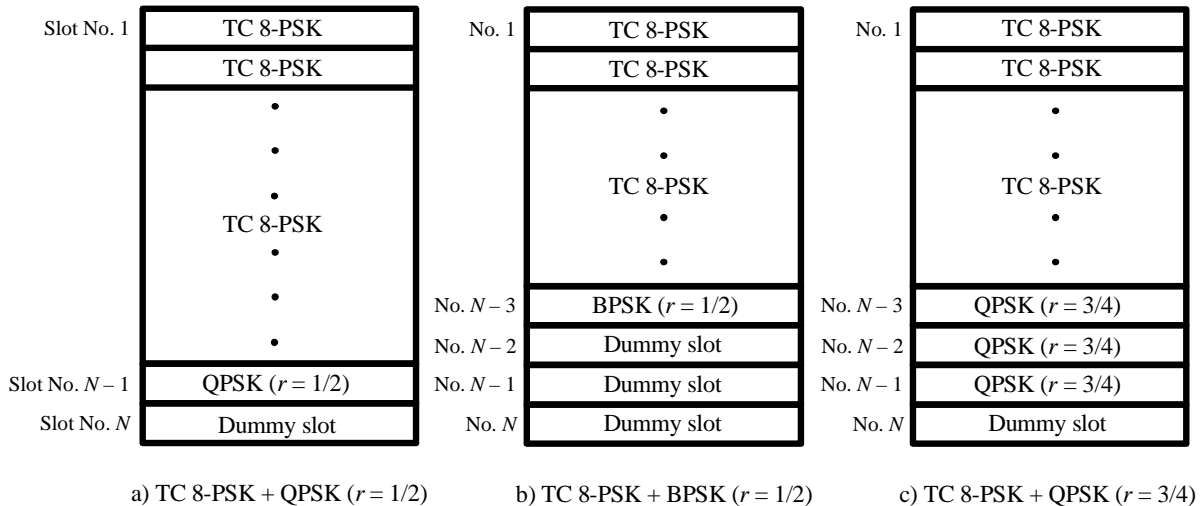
Slot No. 1 TC 8-PSK
TC 8-PSK
TC 8-PSK
Slot No. $N-1$ QPSK ($r = 1/2$)
Slot No. $N$ Dummy slot

a) TC 8-PSK + QPSK ($r = 1/2$)

No. 1 TC 8-PSK
TC 8-PSK
TC 8-PSK
No. $N-3$ BPSK ($r = 1/2$)
No. $N-2$ Dummy slot
No. $N-1$ Dummy slot
No. $N$ Dummy slot

b) TC 8-PSK + BPSK ($r = 1/2$)

No. 1 TC 8-PSK
TC 8-PSK
TC 8-PSK
No. $N-3$ QPSK ($r = 3/4$)
No. $N-2$ QPSK ($r = 3/4$)
No. $N-1$ QPSK ($r = 3/4$)
No. $N$ Dummy slot

c) TC 8-PSK + QPSK ($r = 3/4$)